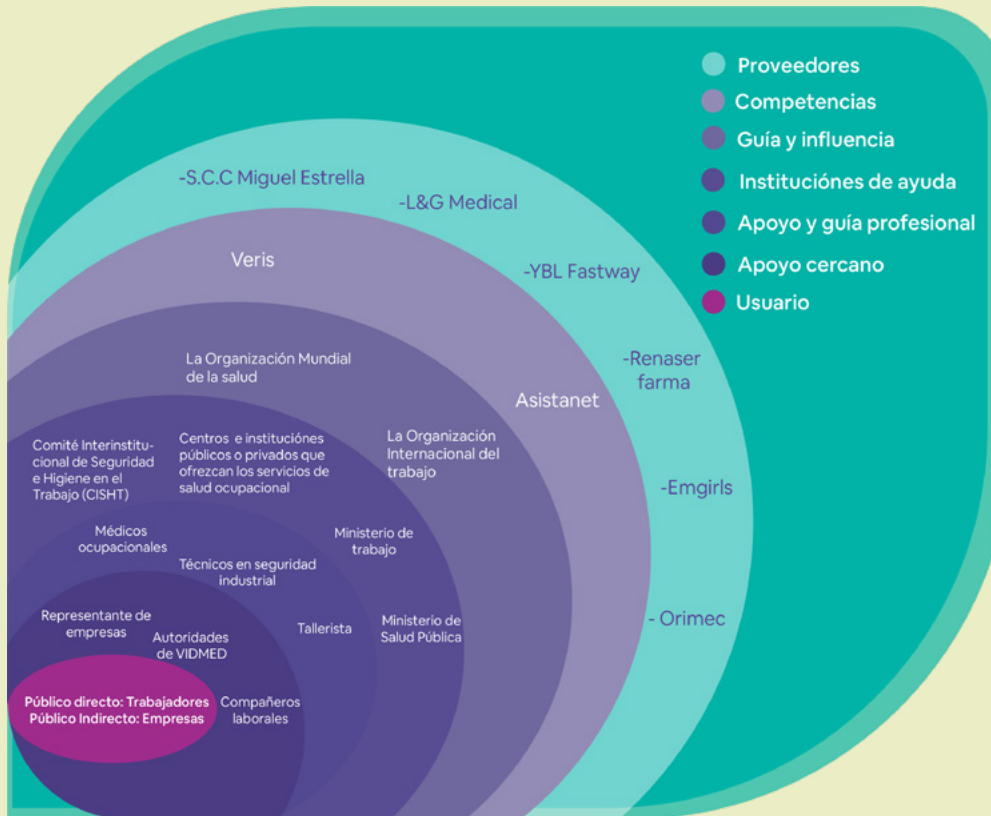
Proveedores
Competencias
Guía y influencia
Instituciónes de ayuda
Apoyo y guía profesional
Apoyo cercano
Usuario

-S.C.C Miguel Estrella
-L&G Medical
-YBL Fastway
-Renaser farma
-Emgirls
- Orimec

Veris
Asistanet

La Organización Mundial de la salud
La Organización Internacional del trabajo

Comité Interinstitucional de Seguridad e Higiene en el Trabajo (CISHT)
Centros e instituciónes públicos o privados que ofrezcan los servicios de salud ocupacional
Ministerio de trabajo
Ministerio de Salud Pública

Médicos ocupacionales
Técnicos en seguridad industrial
Tallerista

Representante de empresas
Autoridades de VIDMED
Compañeros laborales

Público directo: Trabajadores
Público Indirecto: Empresas